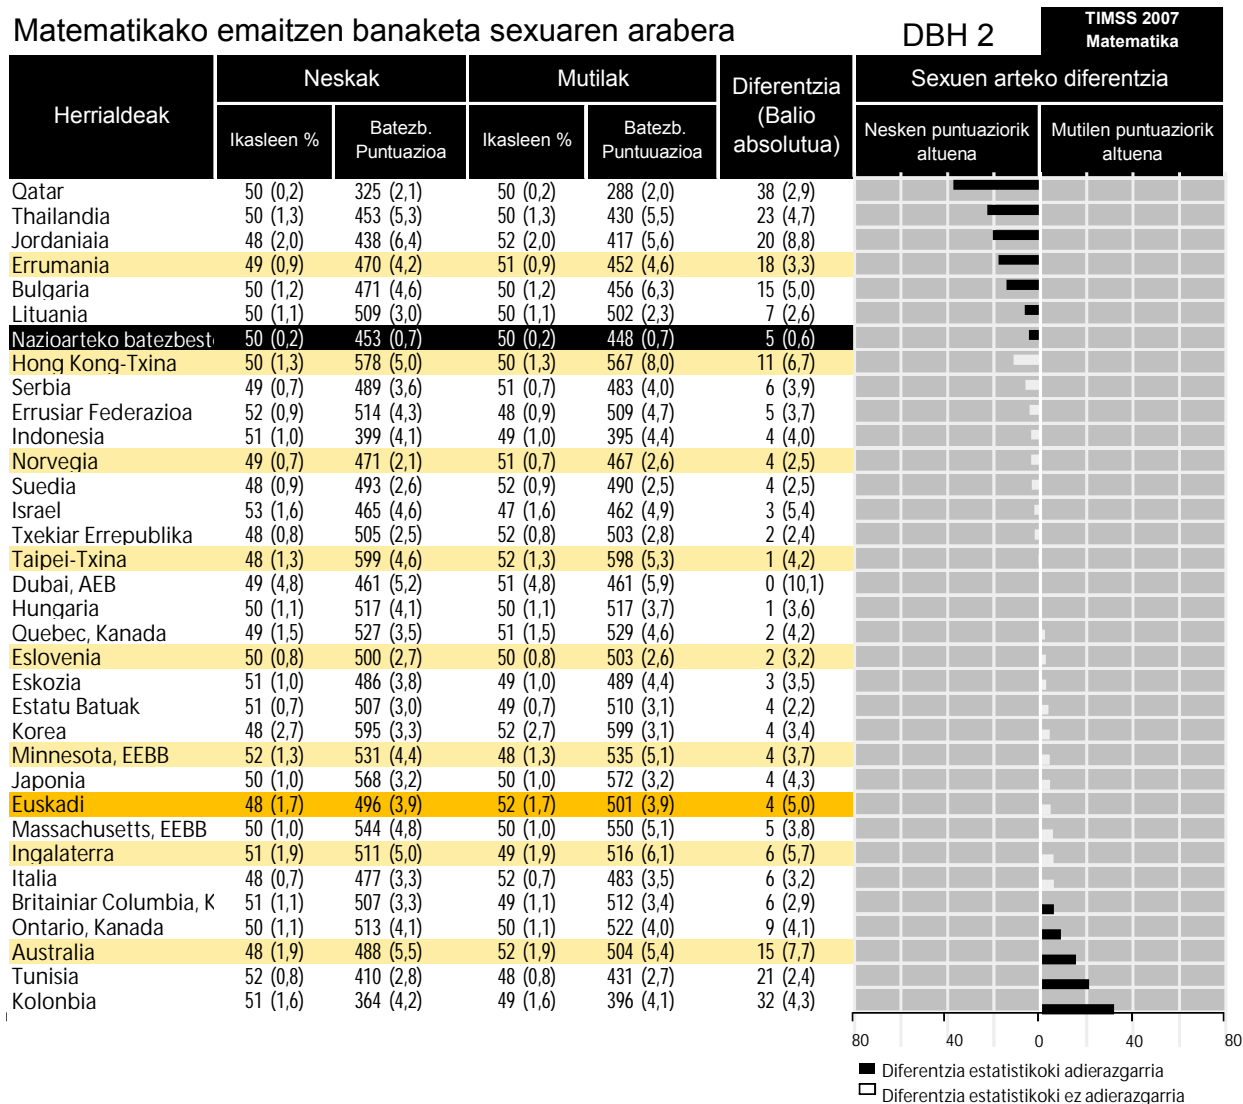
Matematikako emaitzen banaketa sexuaren arabera

DBH 2

TIMSS 2007
Matematika

| Herrialdeak | Neskak Ikasleen % | Neskak Batezb. Puntuazioa | Mutilak Ikasleen % | Mutilak Batezb. Puntuuazioa | Diferentzia (Balio absolutua) |
|---|---|---|---|---|---|
| Qatar | 50 (0,2) | 325 (2,1) | 50 (0,2) | 288 (2,0) | 38 (2,9) |
| Thailandia | 50 (1,3) | 453 (5,3) | 50 (1,3) | 430 (5,5) | 23 (4,7) |
| Jordaniaia | 48 (2,0) | 438 (6,4) | 52 (2,0) | 417 (5,6) | 20 (8,8) |
| Errumania | 49 (0,9) | 470 (4,2) | 51 (0,9) | 452 (4,6) | 18 (3,3) |
| Bulgaria | 50 (1,2) | 471 (4,6) | 50 (1,2) | 456 (6,3) | 15 (5,0) |
| Lituania | 50 (1,1) | 509 (3,0) | 50 (1,1) | 502 (2,3) | 7 (2,6) |
| Nazioarteko batezbest | 50 (0,2) | 453 (0,7) | 50 (0,2) | 448 (0,7) | 5 (0,6) |
| Hong Kong-Txina | 50 (1,3) | 578 (5,0) | 50 (1,3) | 567 (8,0) | 11 (6,7) |
| Serbia | 49 (0,7) | 489 (3,6) | 51 (0,7) | 483 (4,0) | 6 (3,9) |
| Errusiar Federazioa | 52 (0,9) | 514 (4,3) | 48 (0,9) | 509 (4,7) | 5 (3,7) |
| Indonesia | 51 (1,0) | 399 (4,1) | 49 (1,0) | 395 (4,4) | 4 (4,0) |
| Norvegia | 49 (0,7) | 471 (2,1) | 51 (0,7) | 467 (2,6) | 4 (2,5) |
| Suedia | 48 (0,9) | 493 (2,6) | 52 (0,9) | 490 (2,5) | 4 (2,5) |
| Israel | 53 (1,6) | 465 (4,6) | 47 (1,6) | 462 (4,9) | 3 (5,4) |
| Txekiar Errepublika | 48 (0,8) | 505 (2,5) | 52 (0,8) | 503 (2,8) | 2 (2,4) |
| Taipei-Txina | 48 (1,3) | 599 (4,6) | 52 (1,3) | 598 (5,3) | 1 (4,2) |
| Dubai, AEB | 49 (4,8) | 461 (5,2) | 51 (4,8) | 461 (5,9) | 0 (10,1) |
| Hungaria | 50 (1,1) | 517 (4,1) | 50 (1,1) | 517 (3,7) | 1 (3,6) |
| Quebec, Kanada | 49 (1,5) | 527 (3,5) | 51 (1,5) | 529 (4,6) | 2 (4,2) |
| Eslovenia | 50 (0,8) | 500 (2,7) | 50 (0,8) | 503 (2,6) | 2 (3,2) |
| Eskozia | 51 (1,0) | 486 (3,8) | 49 (1,0) | 489 (4,4) | 3 (3,5) |
| Estatu Batuak | 51 (0,7) | 507 (3,0) | 49 (0,7) | 510 (3,1) | 4 (2,2) |
| Korea | 48 (2,7) | 595 (3,3) | 52 (2,7) | 599 (3,1) | 4 (3,4) |
| Minnesota, EEBB | 52 (1,3) | 531 (4,4) | 48 (1,3) | 535 (5,1) | 4 (3,7) |
| Japonia | 50 (1,0) | 568 (3,2) | 50 (1,0) | 572 (3,2) | 4 (4,3) |
| Euskadi | 48 (1,7) | 496 (3,9) | 52 (1,7) | 501 (3,9) | 4 (5,0) |
| Massachusetts, EEBB | 50 (1,0) | 544 (4,8) | 50 (1,0) | 550 (5,1) | 5 (3,8) |
| Ingalaterra | 51 (1,9) | 511 (5,0) | 49 (1,9) | 516 (6,1) | 6 (5,7) |
| Italia | 48 (0,7) | 477 (3,3) | 52 (0,7) | 483 (3,5) | 6 (3,2) |
| Britainiar Columbia, K | 51 (1,1) | 507 (3,3) | 49 (1,1) | 512 (3,4) | 6 (2,9) |
| Ontario, Kanada | 50 (1,1) | 513 (4,1) | 50 (1,1) | 522 (4,0) | 9 (4,1) |
| Australia | 48 (1,9) | 488 (5,5) | 52 (1,9) | 504 (5,4) | 15 (7,7) |
| Tunisia | 52 (0,8) | 410 (2,8) | 48 (0,8) | 431 (2,7) | 21 (2,4) |
| Kolonbia | 51 (1,6) | 364 (4,2) | 49 (1,6) | 396 (4,1) | 32 (4,3) |

Sexuen arteko diferentzia
Nesken puntuaziorik altuena
Mutilen puntuaziorik altuena

80 40 0 40 80

Diferentzia estatistikoki adierazgarria
Diferentzia estatistikoki ez adierazgarria